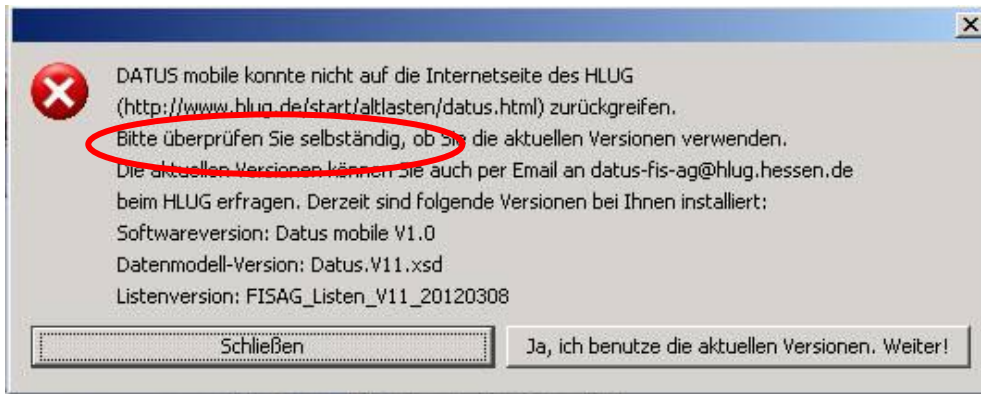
DATUS mobile konnte nicht auf die Internetseite des HLUG (http://www.hlug.de/start/altlasten/datus.html) zurückgreifen.
Bitte überprüfen Sie selbständig, ob Sie die aktuellen Versionen verwenden.
Die aktuellen Versionen können Sie auch per Email an datus-fis-ag@hlug.hessen.de beim HLUG erfragen. Derzeit sind folgende Versionen bei Ihnen installiert:
Softwareversion: Datus mobile V1.0
Datenmodell-Version: Datus.V11.xsd
Listenversion: FISAG_Listen_V11_20120308

Schließen

Ja, ich benutze die aktuellen Versionen. Weiter!